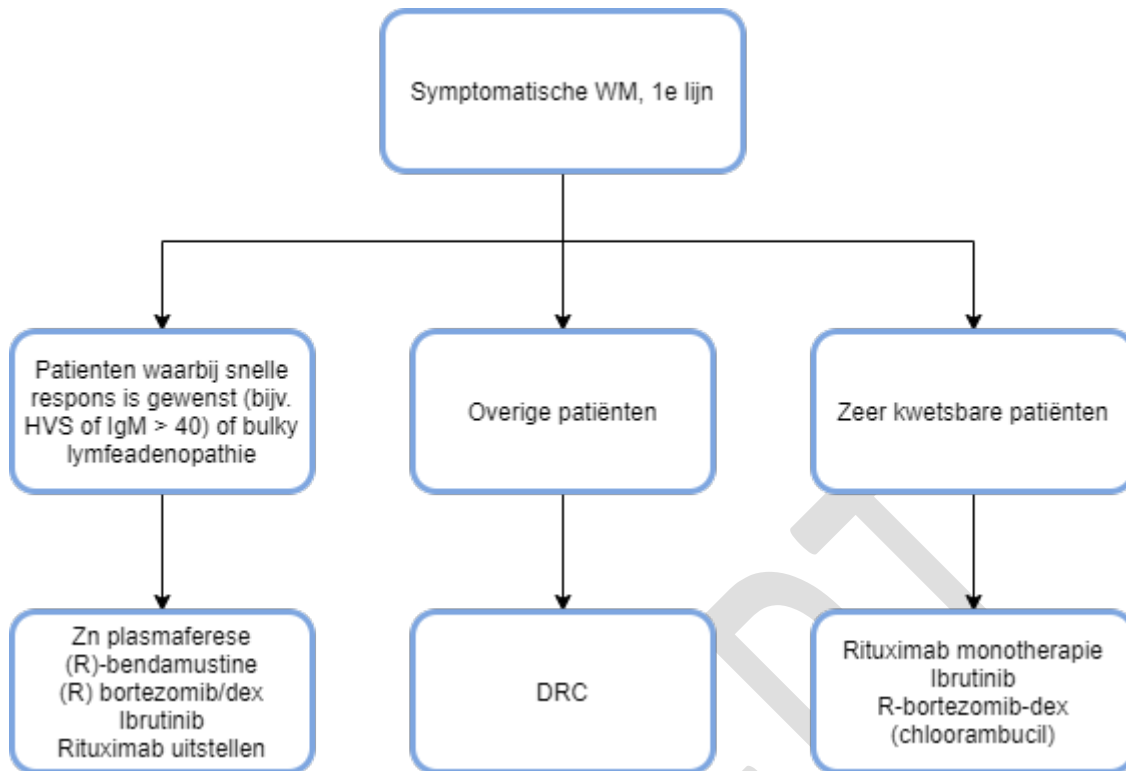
Symptomatische WM, 1e lijn

Patienten waarbij snelle respons is gewenst (bijv. HVS of IgM > 40) of bulky lymfeadenopathie

Overige patiënten

Zeer kwetsbare patiënten

Zn plasmaferese
(R)-bendamustine
(R) bortezomib/dex
Ibrutinib
Rituximab uitstellen

DRC

Rituximab monotherapie
Ibrutinib
R-bortezomib-dex
(chloorambucil)